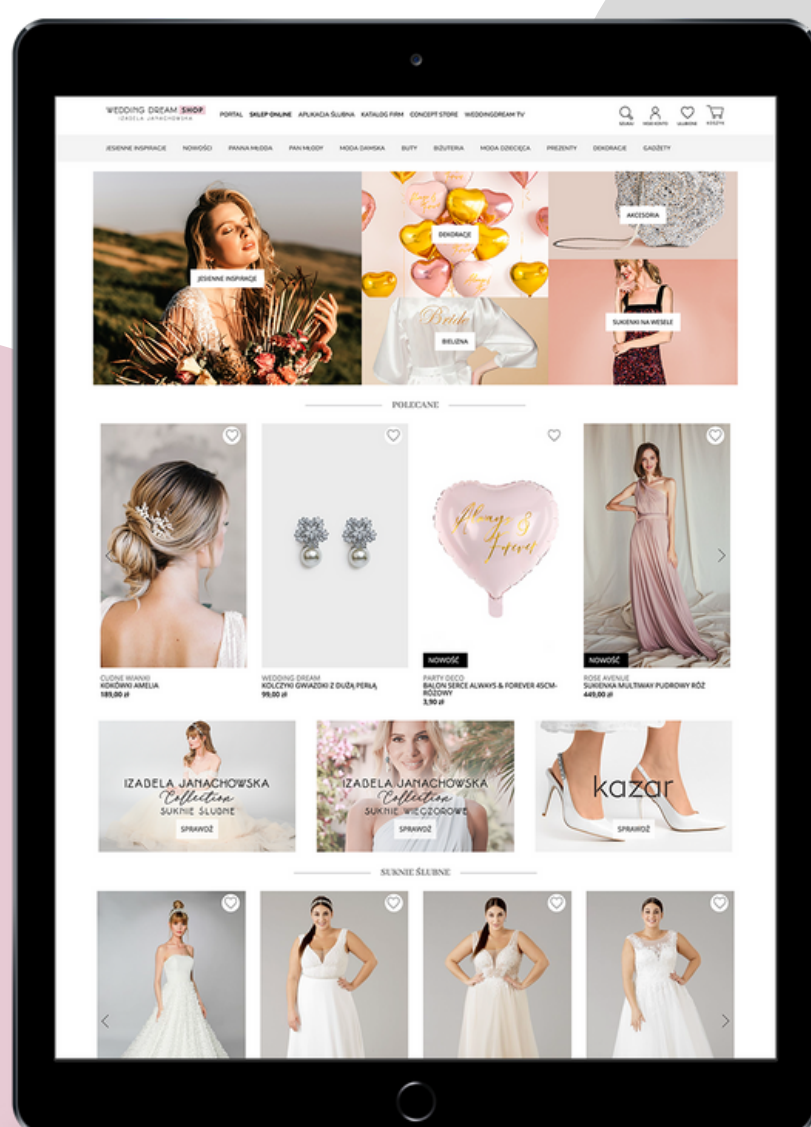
WEDDING DREAM SHOP
IZABELA JANACHOWSKA

PORTAL SKLEP ONLINE APLIKACJA ŚLUBNA KATALOG FIRM CONCEPT STORE WEDDINGDREAM TV

SZUKAJ MOJE KONTO ULUBIONE KOSZYK

JESIENNE INSPIRACJE NOWOŚCI PANNA MŁODA PAN MŁODY MODA DAMSKA BUTY BIŻUTERIA MODA DZIECIĘCA PREZENTY DEKORACJE GADŻETY

JESIENNE INSPIRACJE

DEKORACJE

AKCESORIA

Bride

BIELIZNA

SUKIENKI NA WESELE

POLECANE

CUDNE WIANKI
KOKÓWKI AMELIA
189,00 zł

WEDDING DREAM
KOLCZYKI GWIAZDKI Z DUŻĄ PERŁĄ
99,00 zł

Always & Forever

NOWOŚĆ
PARTY DECO
BALON SERCE ALWAYS & FOREVER 45CM-RÓŻOWY
3,90 zł

NOWOŚĆ
ROSE AVENUE
SUKIENKA MULTIWAY PUDROWY RÓŻ
449,00 zł

IZABELA JANACHOWSKA
Collection
SUKNIE ŚLUBNE
SPRAWDŹ

IZABELA JANACHOWSKA
Collection
SUKNIE WIECZOROWE
SPRAWDŹ

kazar
SPRAWDŹ

SUKNIE ŚLUBNE